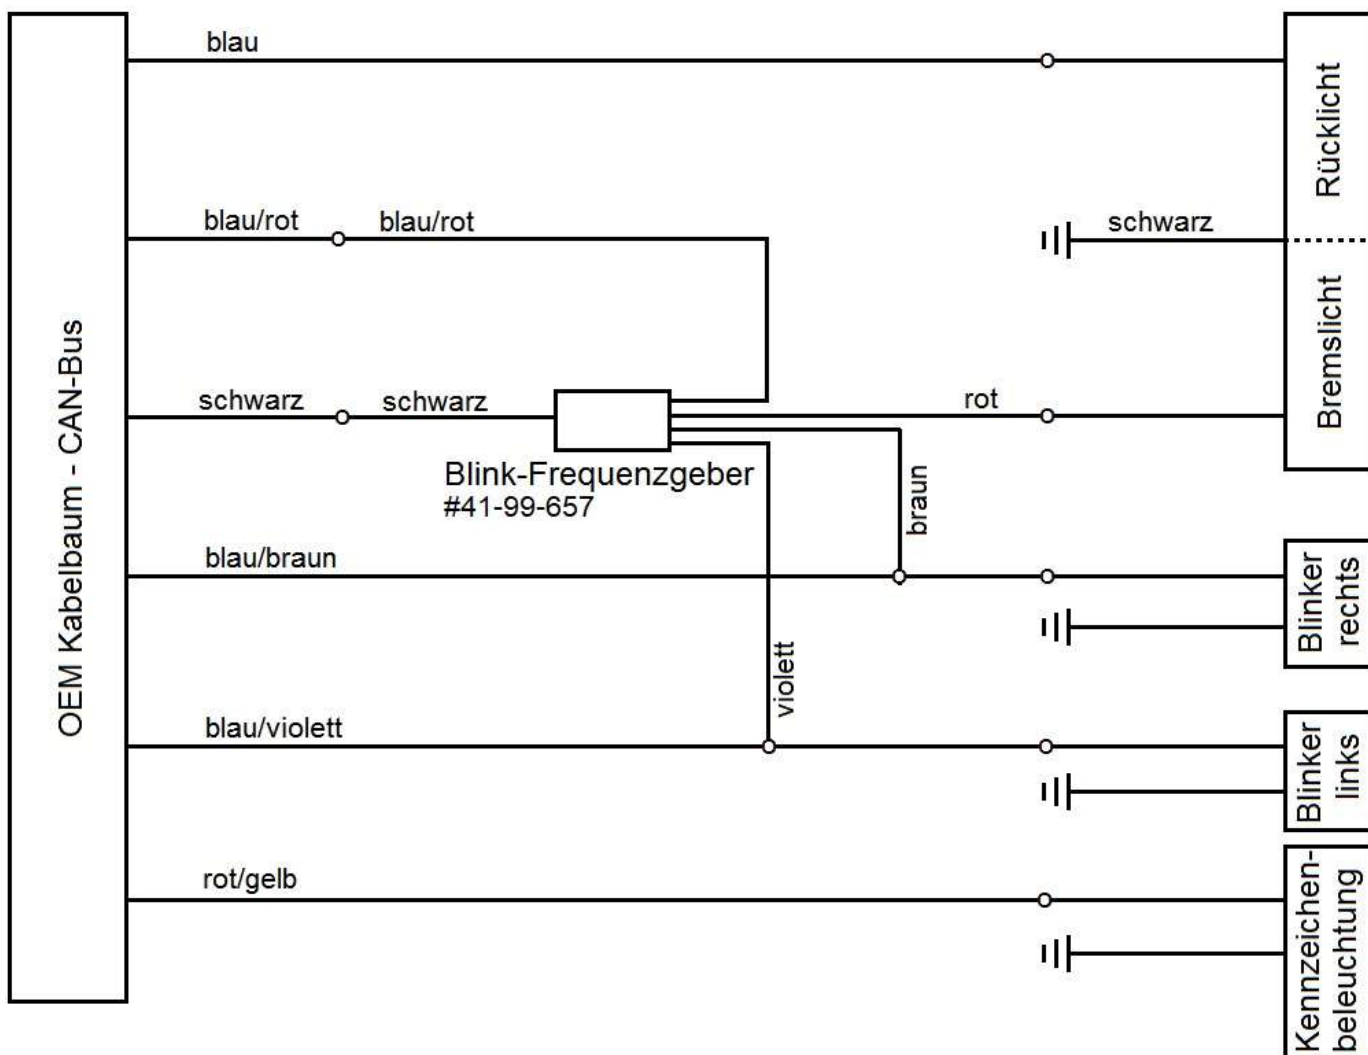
OEM Kabelbaum - CAN-Bus

blau

blau/rot

blau/rot

schwarz

schwarz

schwarz

Blink-Frequenzgeber
#41-99-657

rot

braun

blau/braun

violett

blau/violett

rot/gelb

Rücklicht

Bremslicht

Blinker rechts

Blinker links

Kennzeichen-beleuchtung